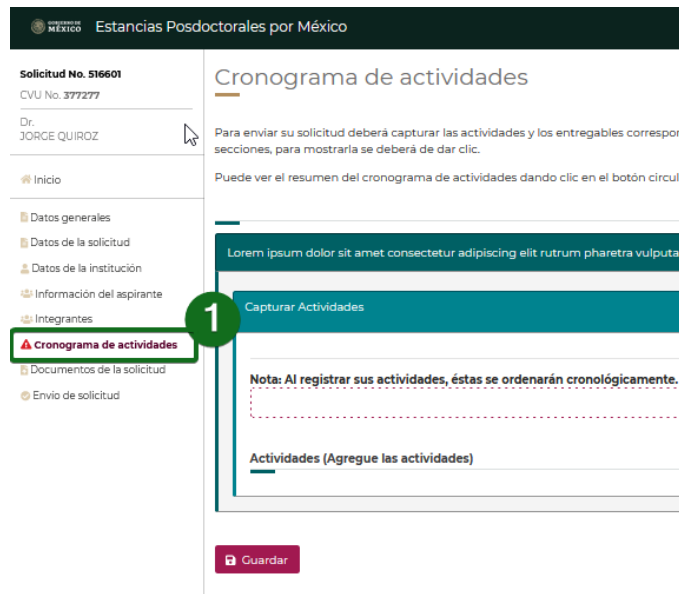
GOBIERNO DE MÉXICO Estancias Posdoctorales por México

Solicitud No. 516601
CVU No. 377277

Dr.
JORGE QUIROZ

Inicio

Datos generales
Datos de la solicitud
Datos de la institución
Información del aspirante
Integrantes
Cronograma de actividades
Documentos de la solicitud
Envio de solicitud

1

Cronograma de actividades

Para enviar su solicitud deberá capturar las actividades y los entregables correspo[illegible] secciones, para mostrarla se deberá de dar clic.

Puede ver el resumen del cronograma de actividades dando clic en el botón circul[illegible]

Lorem ipsum dolor sit amet consectetur adipiscing elit rutrum pharetra vulputa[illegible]

Capturar Actividades

Nota: Al registrar sus actividades, éstas se ordenarán cronológicamente.

Actividades (Agregue las actividades)

Guardar